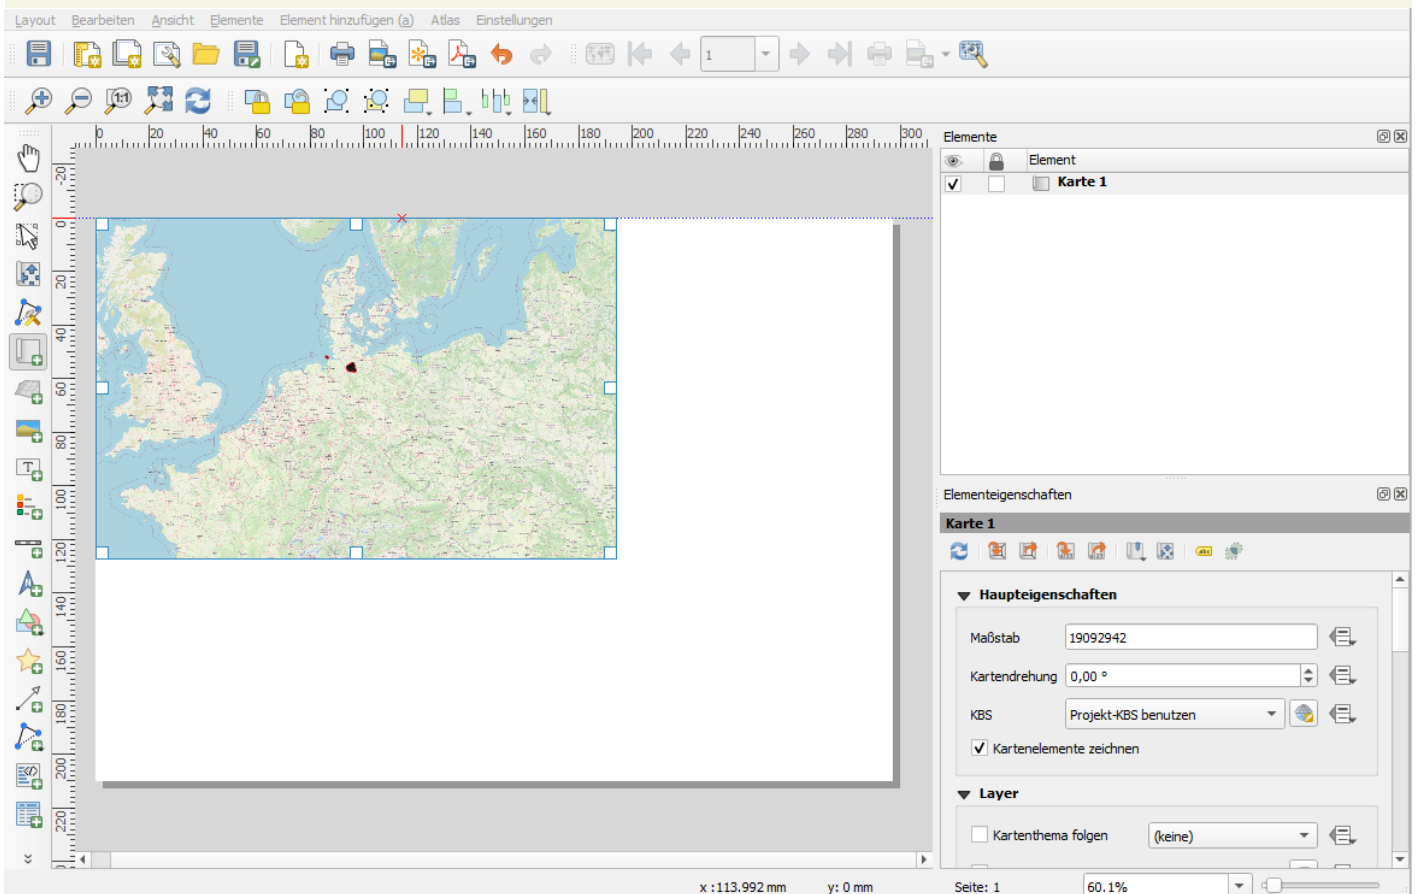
Layout Bearbeiten Ansicht Elemente Element hinzufügen (a) Atlas Einstellungen

1

0 20 40 60 80 100 120 140 160 180 200 220 240 260 280 300

-20 0 20 40 60 80 100 120 140 160 180 200 220

Elemente

Element

Karte 1

Elementeigenschaften

Karte 1

Haupteigenschaften

Maßstab 19092942

Kartendrehung 0,00 °

KBS Projekt-KBS benutzen

Kartenelemente zeichnen

Layer

Kartenthema folgen (keine)

x :113.992 mm y: 0 mm Seite: 1 60.1%